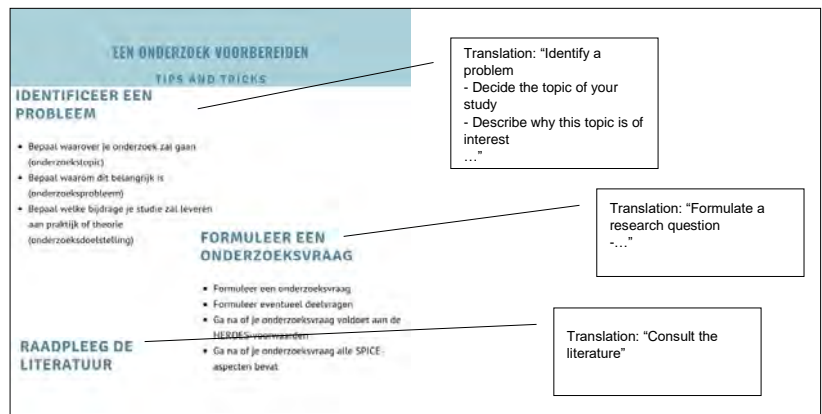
EEN ONDERZOEK VOORBEREIDEN

TIPS AND TRICKS

IDENTIFICEER EEN PROBLEEM

- Bepaal waarover je onderzoek zal gaan (onderzoekstopic)
- Bepaal waarom dit belangrijk is (onderzoeksprobleem)
- Bepaal welke bijdrage je studie zal leveren aan praktijk of theorie (onderzoeksdoelstelling)

FORMULEER EEN ONDERZOEKSVRAAG

- Formuleer een onderzoeksvraag
- Formuleer eventueel deelvragen
- Ga na of je onderzoeksvraag voldoet aan de HEROES-voorwaarden
- Ga na of je onderzoeksvraag alle SPICE-aspecten bevat

RAADPLEEG DE LITERATUUR

Translation: "Identify a problem
- Decide the topic of your study
- Describe why this topic is of interest
…"

Translation: "Formulate a research question
-…"

Translation: "Consult the literature"